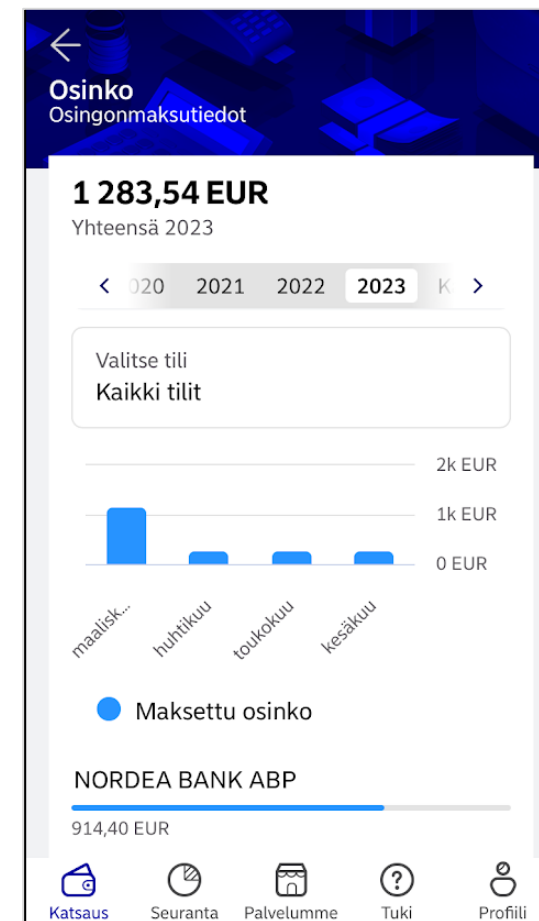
Osinko
Osingonmaksutiedot

1 283,54 EUR
Yhteensä 2023

‹ 020 2021 2022 2023 K ›

Valitse tili
Kaikki tilit

2k EUR
1k EUR
0 EUR

maalisk... huhtikuu toukokuu kesäkuu

Maksettu osinko

NORDEA BANK ABP
914,40 EUR

Katsaus Seuranta Palvelumme Tuki Profiili